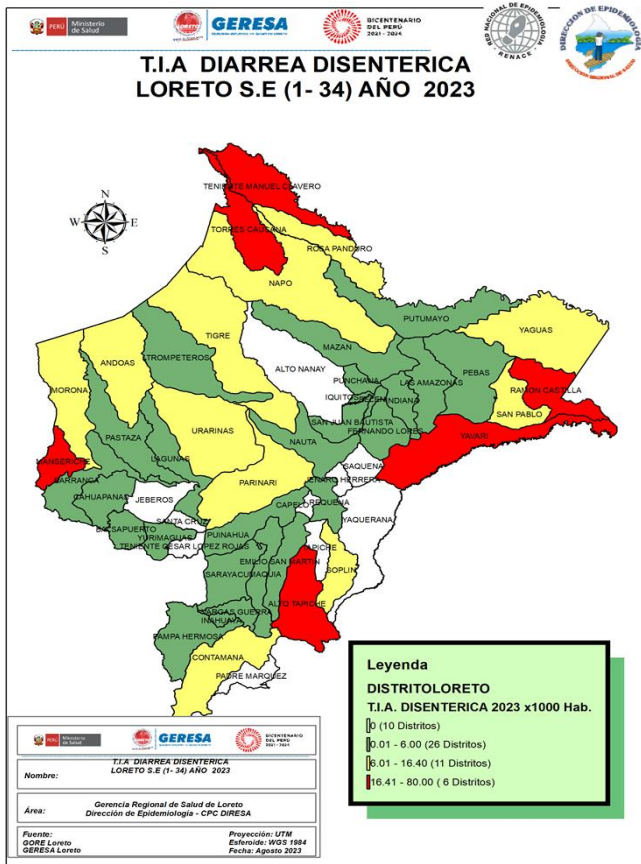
PERÚ Ministerio de Salud
GERESA
BICENTENARIO DEL PERÚ 2021 - 2024
RED NACIONAL DE EPIDEMIOLOGIA RENACE
DIRECCIÓN DE EPIDEMIOLOGIA

T.I.A DIARREA DISENTERICA
LORETO S.E (1- 34) AÑO 2023

W
E
S

TENIENTE MANUEL CLAVERO
TORRES CAUSANA
ROSA PANDURO
NAPO
PUTUMAYO
YAGUAS
TIGRE
ANDOAS
TROMPETEROS
ALTO NANAY
MAZAN
MORONA
PUNCHANA
LAS AMAZONAS
PEBAS
RAMON CASTILLA
IQUITOS
BELEN
INDIANA
SAN PABLO
FERNANDO LORES
PASTAZA
URARINAS
SAN JUAN BAUTISTA
YAVARI
MANSERICHE
LAGUNAS
NAUTA
SAQUENA
BARRANCA
TENIENTE HERRERA
CAHUAPANAS
JEBEROS
PARINARI
REQUENA
CAPELO
SANTA CRUZ
BALSAPUERTO
YURIMAGUAS
YAQUERANA
TENIENTE CESAR LOPEZ ROJAS
PUINAHUA
EMILIO SAN MARTIN
TAPICHE
SARAYACU
MAQUIA
SOPLIN
VARGAS GUERRA
ALTO TAPICHE
INAHUAYA
PAMPA HERMOSA
CONTAMANA
PADRE MARQUEZ

Leyenda
DISTRITOLORETO
T.I.A. DISENTERICA 2023 x1000 Hab.
0 (10 Distritos)
0.01 - 6.00 (26 Distritos)
6.01 - 16.40 (11 Distritos)
16.41 - 80.00 ( 6 Distritos)

PERÚ Ministerio de Salud
GERESA
BICENTENARIO DEL PERÚ 2021 - 2024

Nombre: T.I.A DIARREA DISENTERICA LORETO S.E (1- 34) AÑO 2023

Área: Gerencia Regional de Salud de Loreto
Dirección de Epidemiología - CPC DIRESA

Fuente:
GORE Loreto
GERESA Loreto

Proyección: UTM
Esferoide: WGS 1984
Fecha: Agosto 2023